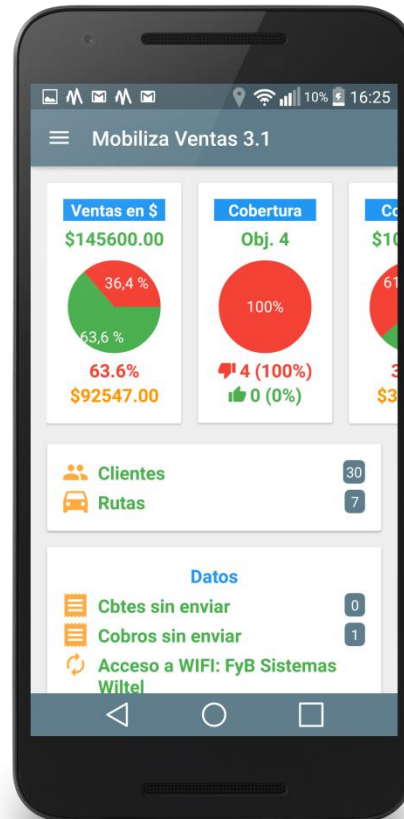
10% 16:25

Mobiliza Ventas 3.1

Ventas en $
$145600.00
36,4 %
63,6 %
63.6%
$92547.00

Cobertura
Obj. 4
100%
4 (100%)
0 (0%)

Co
$1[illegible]
61
3
$3

Clientes 30
Rutas 7

Datos
Cbtes sin enviar 0
Cobros sin enviar 1
Acceso a WIFI: FyB Sistemas Wiltel